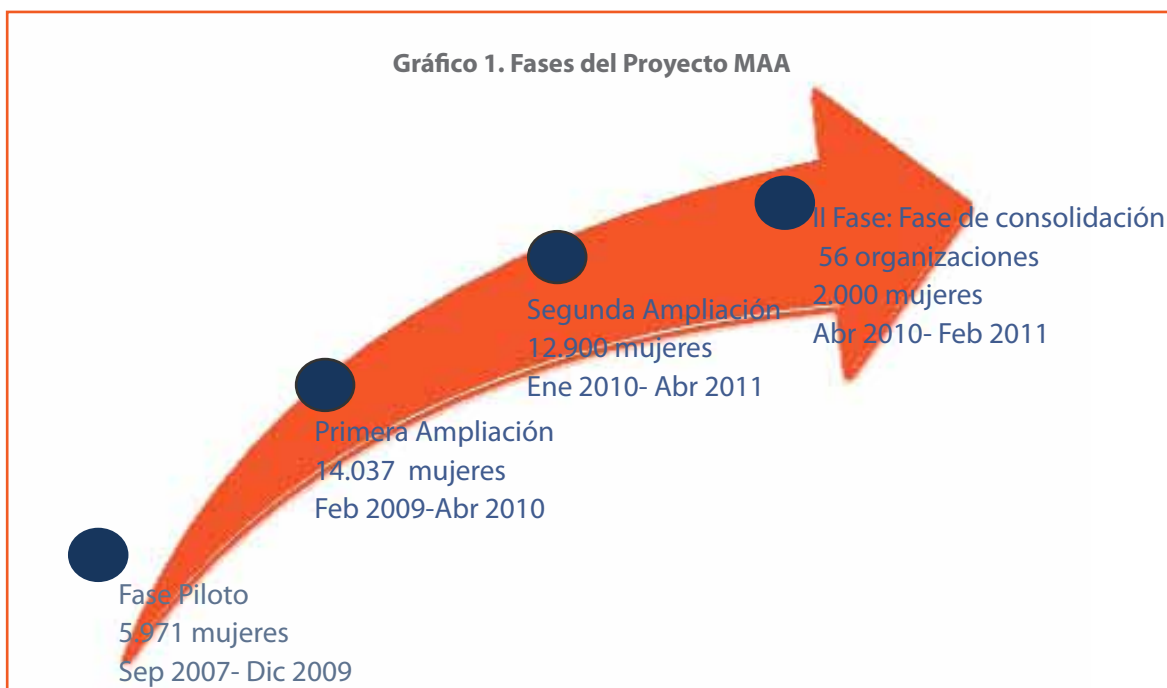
Gráfico 1. Fases del Proyecto MAA

Fase Piloto
5.971 mujeres
Sep 2007- Dic 2009

Primera Ampliación
14.037 mujeres
Feb 2009-Abr 2010

Segunda Ampliación
12.900 mujeres
Ene 2010- Abr 2011

II Fase: Fase de consolidación
56 organizaciones
2.000 mujeres
Abr 2010- Feb 2011